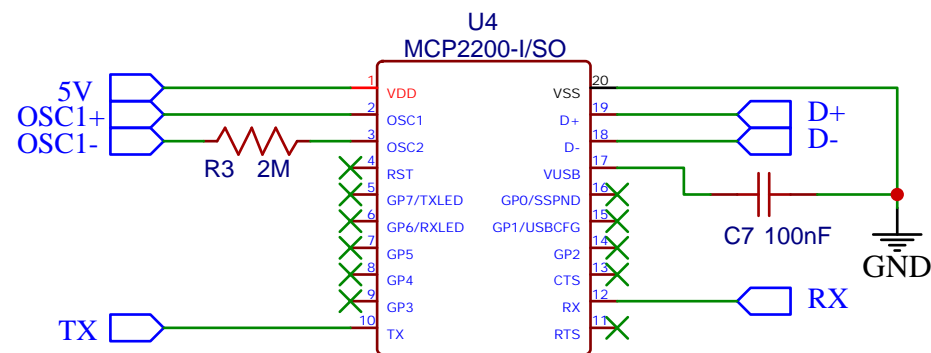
U4
MCP2200-I/SO

5V
OSC1+
OSC1-
R3 2M
TX

1 VDD
2 OSC1
3 OSC2
4 RST
5 GP7/TXLED
6 GP6/RXLED
7 GP5
8 GP4
9 GP3
10 TX

20 VSS
19 D+
18 D-
17 VUSB
16 GP0/SSPND
15 GP1/USBCFG
14 GP2
13 CTS
12 RX
11 RTS

D+
D-
C7 100nF
GND
RX